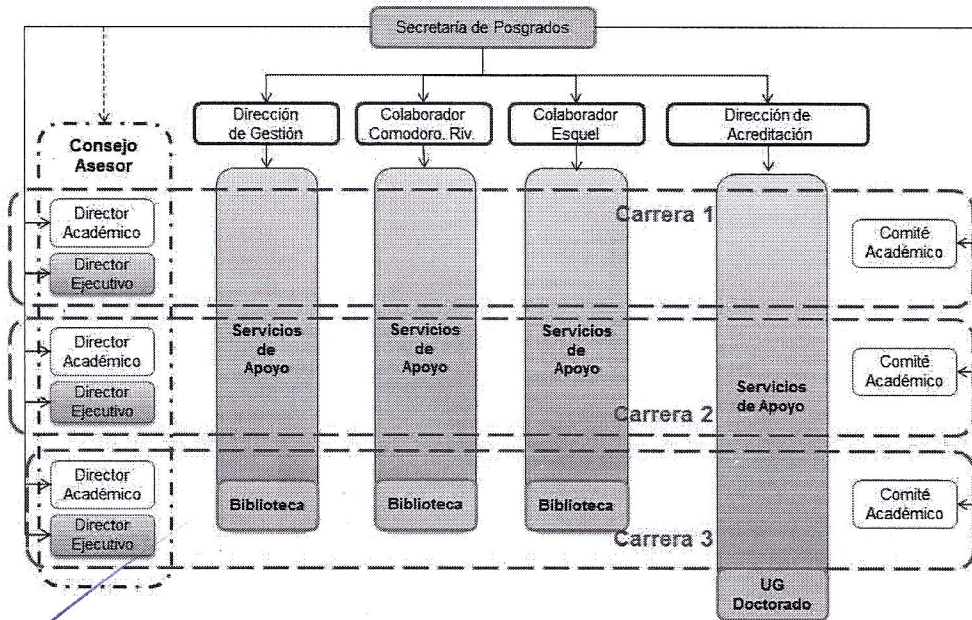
Secretaría de Posgrados

Consejo Asesor

Dirección de Gestión

Colaborador Comodoro. Riv.

Colaborador Esquel

Dirección de Acreditación

Carrera 1

Director Académico

Director Ejecutivo

Comité Académico

Servicios de Apoyo

Servicios de Apoyo

Servicios de Apoyo

Servicios de Apoyo

Director Académico

Director Ejecutivo

Comité Académico

Carrera 2

Director Académico

Director Ejecutivo

Biblioteca

Biblioteca

Biblioteca

Comité Académico

Carrera 3

UG Doctorado